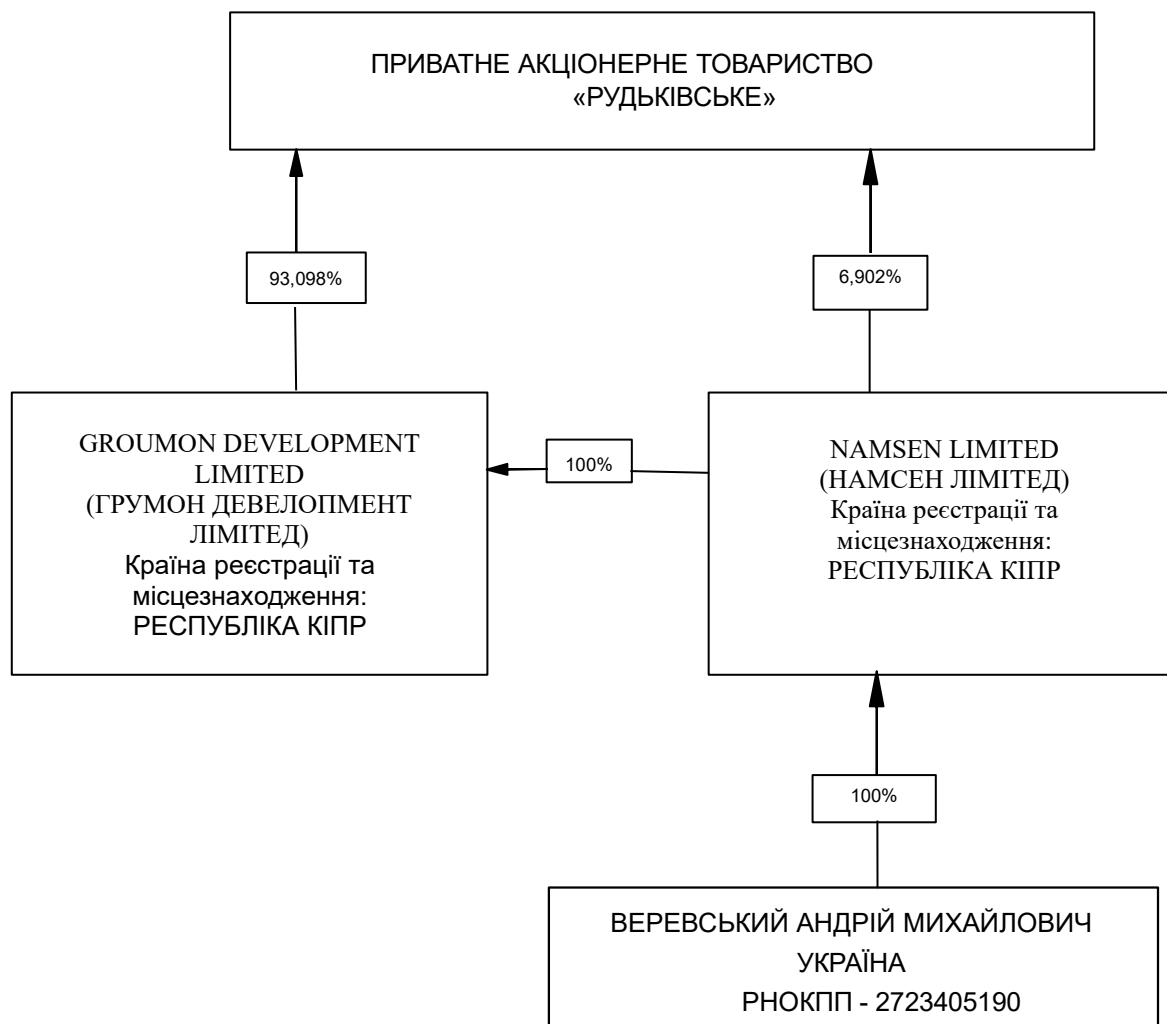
ПРИВАТНЕ АКЦІОНЕРНЕ ТОВАРИСТВО «РУДЬКІВСЬКЕ»

93,098%

6,902%

GROUMON DEVELOPMENT LIMITED (ГРУМОН ДЕВЕЛОПМЕНТ ЛІМІТЕД) Країна реєстрації та місцезнаходження: РЕСПУБЛІКА КІПР

100%

NAMSEN LIMITED (НАМСЕН ЛІМІТЕД) Країна реєстрації та місцезнаходження: РЕСПУБЛІКА КІПР

100%

ВЕРЕВСЬКИЙ АНДРІЙ МИХАЙЛОВИЧ УКРАЇНА РНОКПП - 2723405190